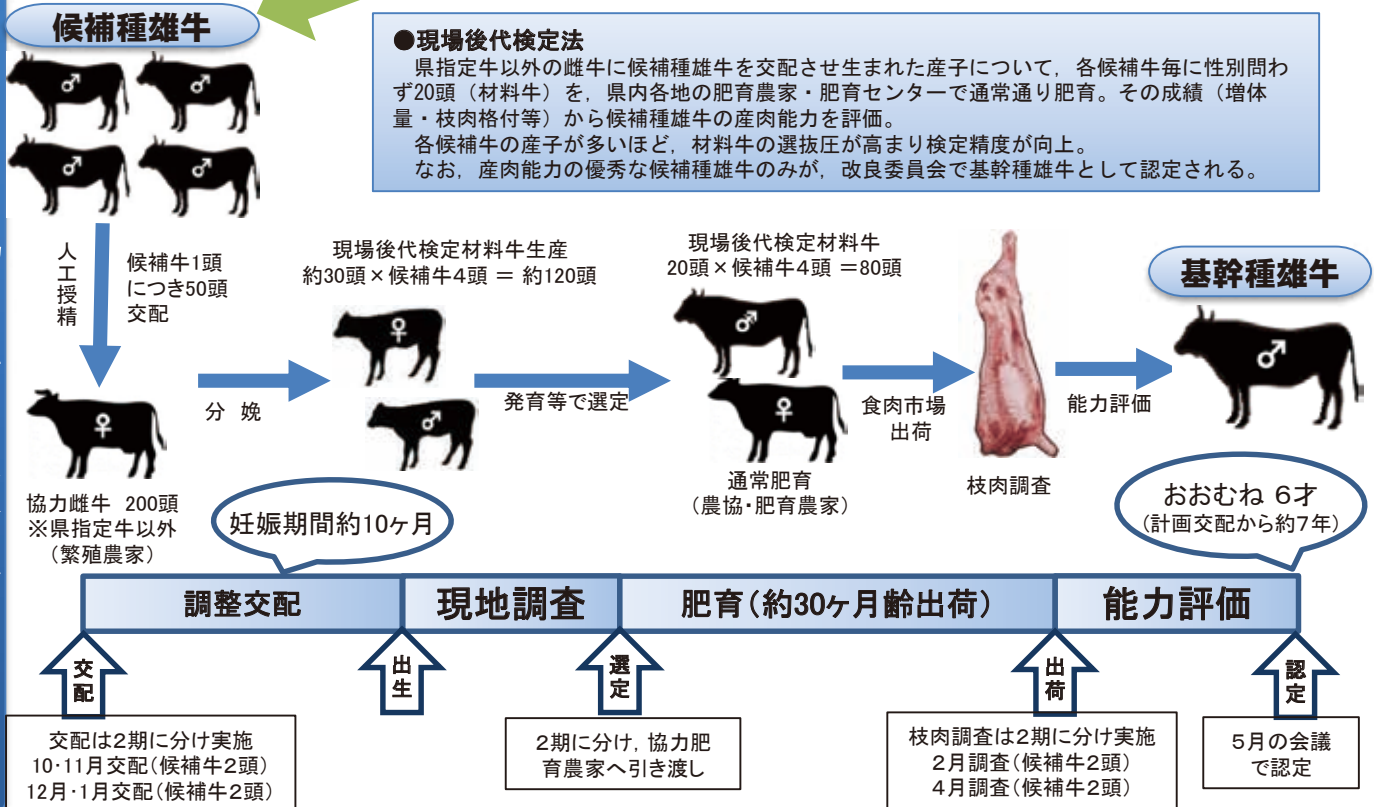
候補種雄牛

●現場後代検定法
県指定牛以外の雌牛に候補種雄牛を交配させ生まれた産子について，各候補牛毎に性別問わず20頭（材料牛）を，県内各地の肥育農家・肥育センターで通常通り肥育。その成績（増体量・枝肉格付等）から候補種雄牛の産肉能力を評価。
各候補牛の産子が多いほど，材料牛の選抜圧が高まり検定精度が向上。
なお，産肉能力の優秀な候補種雄牛のみが，改良委員会で基幹種雄牛として認定される。

♂ ♂ ♂ ♂

人工授精

候補牛1頭につき50頭交配

現場後代検定材料牛生産
約30頭×候補牛4頭 ＝ 約120頭

現場後代検定材料牛
20頭×候補牛4頭 ＝80頭

基幹種雄牛

♀ ♀ ♂ ♂ ♀ ♂

分 娩

発育等で選定

食肉市場出荷

能力評価

協力雌牛 200頭
※県指定牛以外
（繁殖農家）

通常肥育
（農協・肥育農家）

枝肉調査

妊娠期間約10ヶ月

おおむね 6才
（計画交配から約7年）

調整交配 | 現地調査 | 肥育（約30ヶ月齢出荷） | 能力評価

交配

出生

選定

出荷

認定

交配は2期に分け実施
10･11月交配（候補牛2頭）
12月･1月交配（候補牛2頭）

2期に分け，協力肥育農家へ引き渡し

枝肉調査は2期に分け実施
2月調査（候補牛2頭）
4月調査（候補牛2頭）

5月の会議で認定